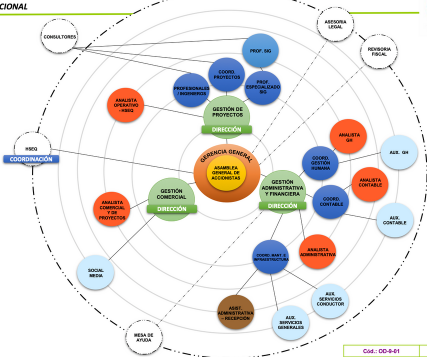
CIONAL

CONSULTORES

ASESORIA LEGAL

REVISORIA FISCAL

PROF. SIG

COORD. PROYECTOS

PROFESIONALES / INGENIEROS

PROF. ESPECIALIZADO SIG

ANALISTA OPERATIVO - HSEQ

GESTIÓN DE PROYECTOS

DIRECCIÓN

HSEQ

COORDINACIÓN

GERENCIA GENERAL

ASAMBLEA GENERAL DE ACCIONISTAS

ANALISTA GH

AUX. GH

COORD. GESTIÓN HUMANA

GESTIÓN ADMINISTRATIVA Y FINANCIERA

DIRECCIÓN

ANALISTA CONTABLE

COORD. CONTABLE

AUX. CONTABLE

GESTIÓN COMERCIAL

DIRECCIÓN

ANALISTA COMERCIAL Y DE PROYECTOS

SOCIAL MEDIA

ANALISTA ADMINISTRATIVO

COORD. MANT. E INFRAESTRUCTURA

ASIST. ADMINISTRATIVA / RECEPCIÓN

AUX. SERVICIOS CONDUCTOR

AUX. SERVICIOS GENERALES

MESA DE AYUDA

Cód.: OD-8-01